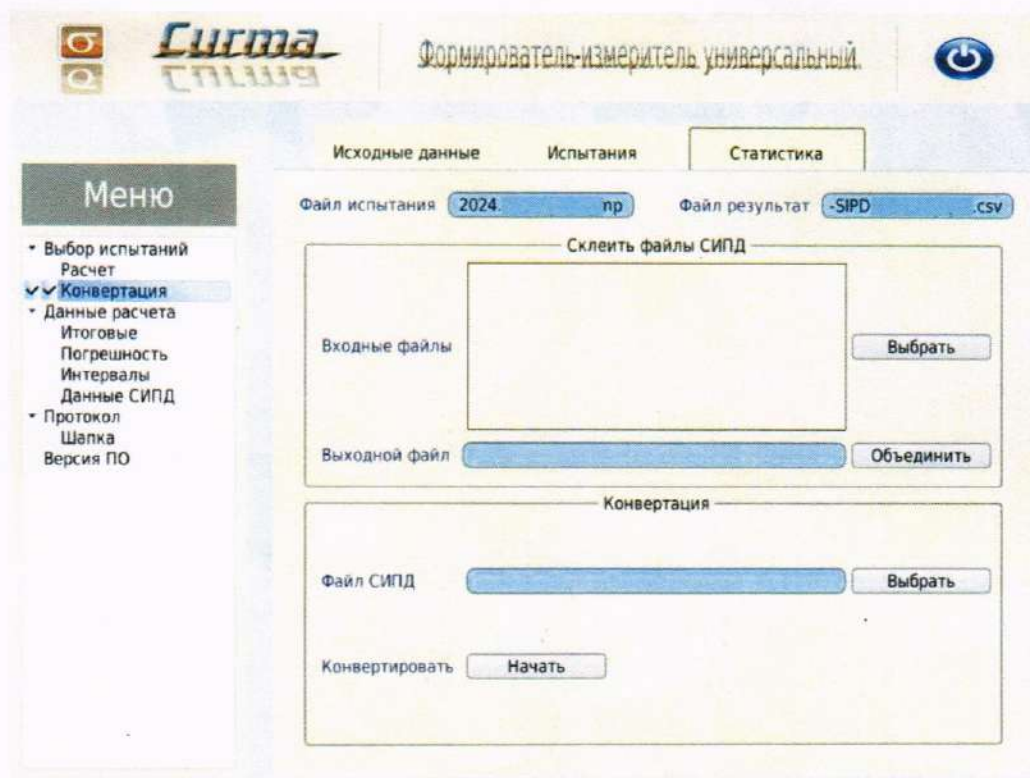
Сигма

Формирователь-измеритель универсальный

Исходные данные | Испытания | Статистика

Меню

• Выбор испытаний
Расчет
✓✓ Конвертация
• Данные расчета
Итоговые
Погрешность
Интервалы
Данные СИПД
• Протокол
Шапка
Версия ПО

Файл испытания 2024. np
Файл результат -SIPD .csv

Склеить файлы СИПД

Входные файлы
Выбрать

Выходной файл
Объединить

Конвертация

Файл СИПД
Выбрать

Конвертировать
Начать